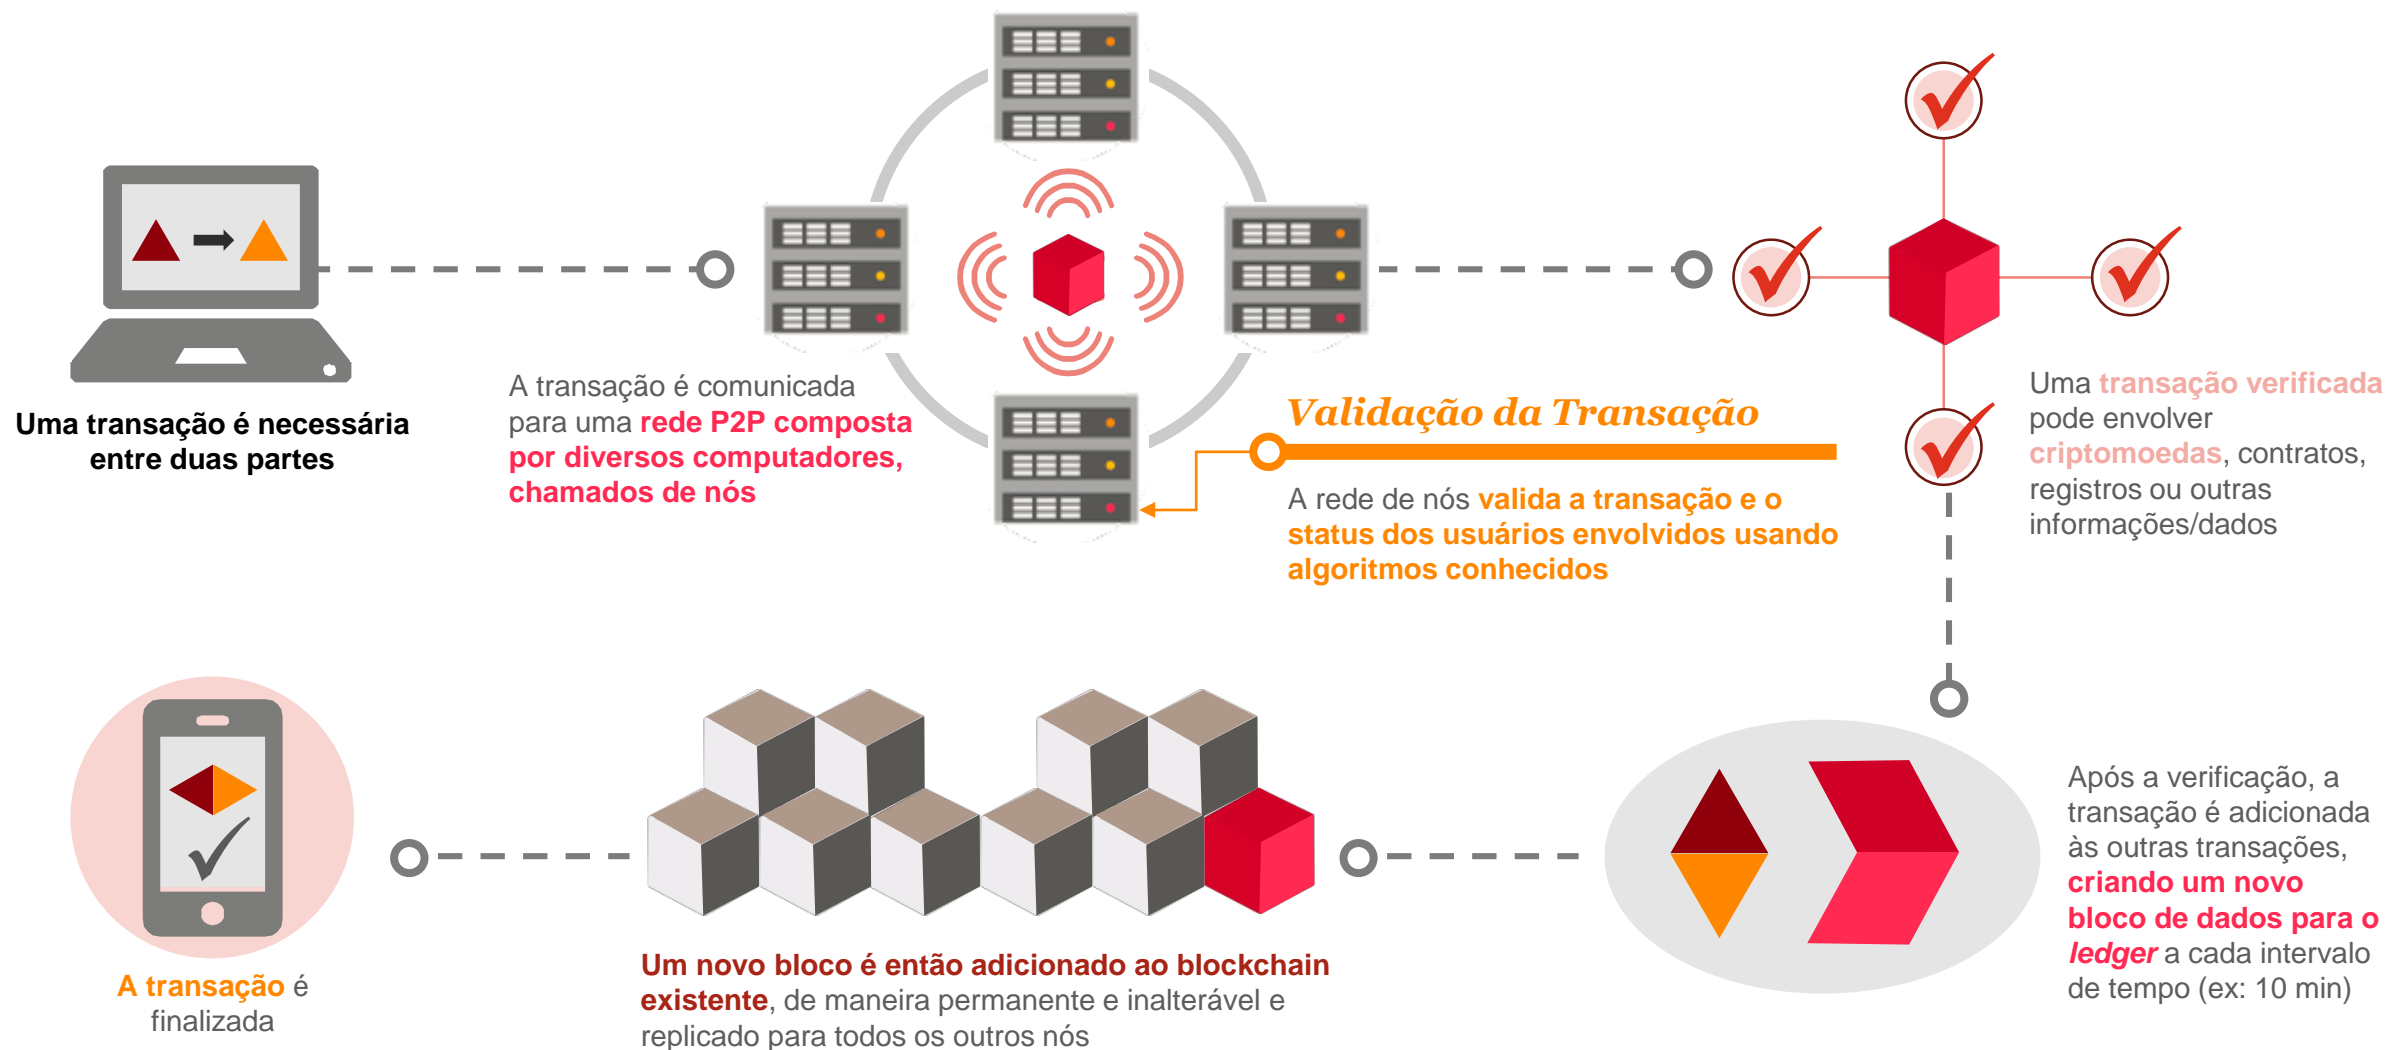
Uma transação é necessária entre duas partes

A transação é comunicada para uma rede P2P composta por diversos computadores, chamados de nós

Validação da Transação

A rede de nós valida a transação e o status dos usuários envolvidos usando algoritmos conhecidos

Uma transação verificada pode envolver criptomoedas, contratos, registros ou outras informações/dados

Após a verificação, a transação é adicionada às outras transações, criando um novo bloco de dados para o ledger a cada intervalo de tempo (ex: 10 min)

Um novo bloco é então adicionado ao blockchain existente, de maneira permanente e inalterável e replicado para todos os outros nós

A transação é finalizada